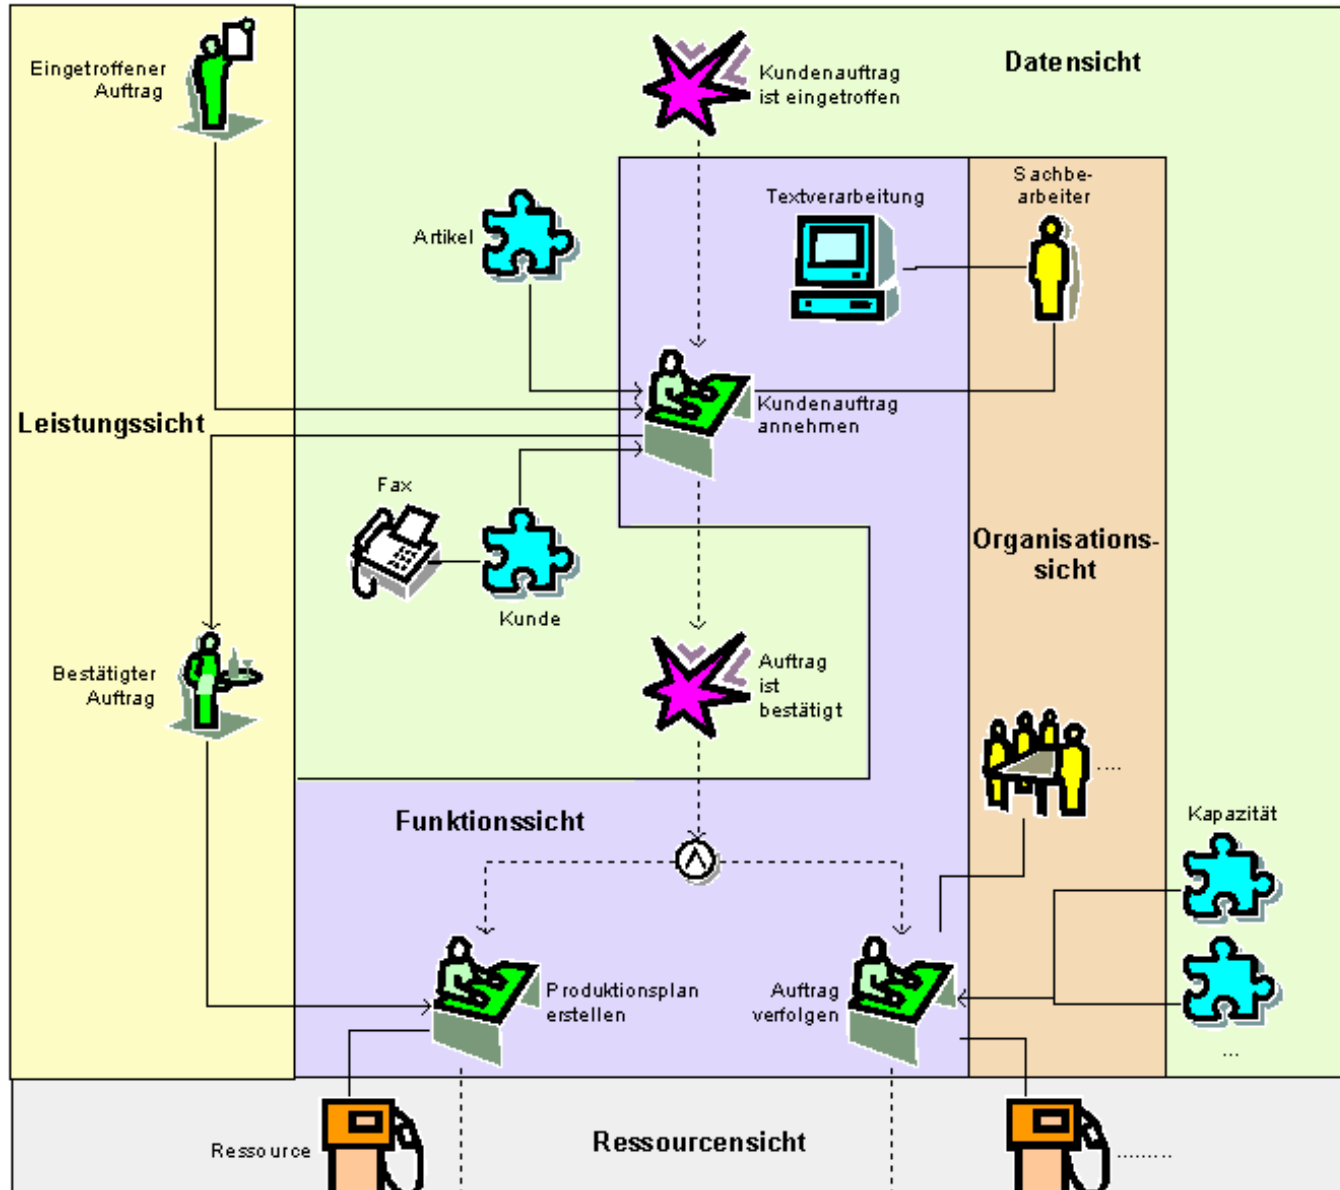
Eingetroffener Auftrag

Kundenauftrag ist eingetroffen

Datensicht

Sachbearbeiter

Textverarbeitung

Artikel

Leistungssicht

Kundenauftrag annehmen

Fax

Kunde

Organisationssicht

Bestätigter Auftrag

Auftrag ist bestätigt

....

Kapazität

Funktionssicht

Produktionsplan erstellen

Auftrag verfolgen

...

Ressource

Ressourcensicht

........